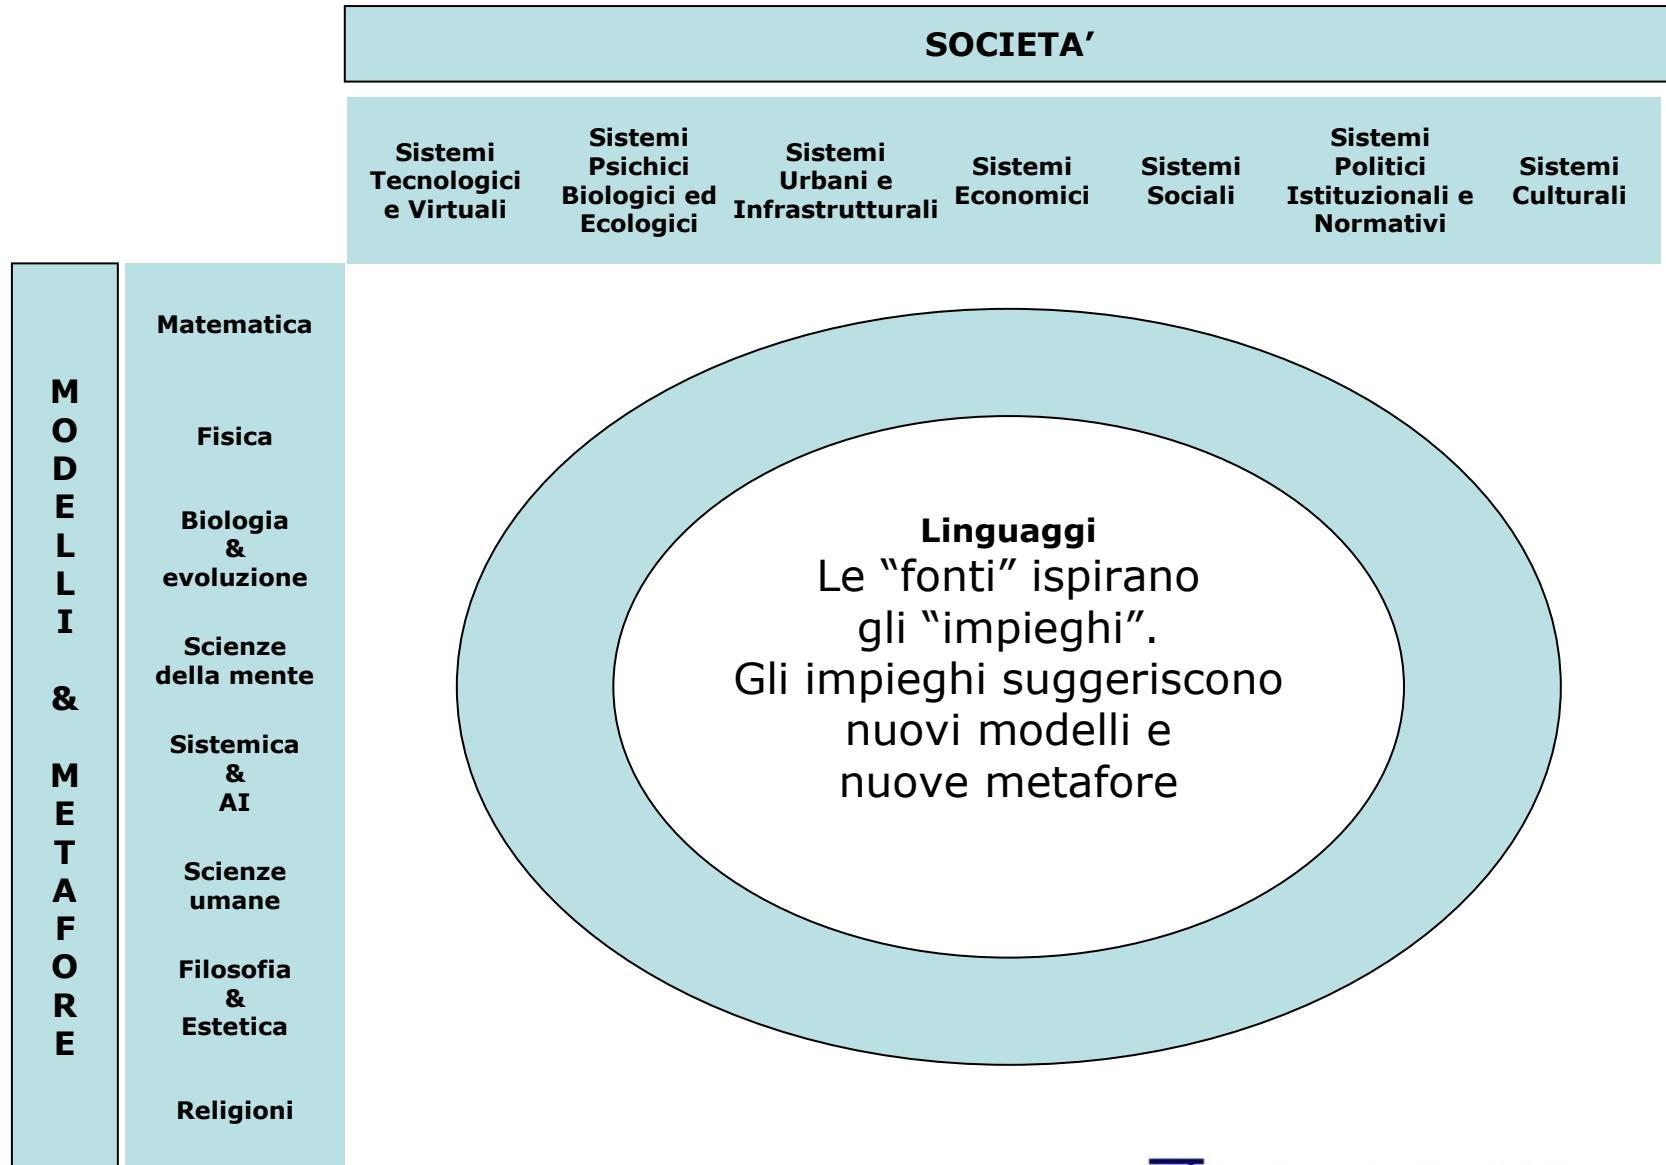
SOCIETA'

Sistemi Tecnologici e Virtuali

Sistemi Psichici Biologici ed Ecologici

Sistemi Urbani e Infrastrutturali

Sistemi Economici

Sistemi Sociali

Sistemi Politici Istituzionali e Normativi

Sistemi Culturali

MODELLI & METAFORE

Matematica

Fisica

Biologia & evoluzione

Scienze della mente

Sistemica & AI

Scienze umane

Filosofia & Estetica

Religioni

Linguaggi
Le "fonti" ispirano gli "impieghi". Gli impieghi suggeriscono nuovi modelli e nuove metafore